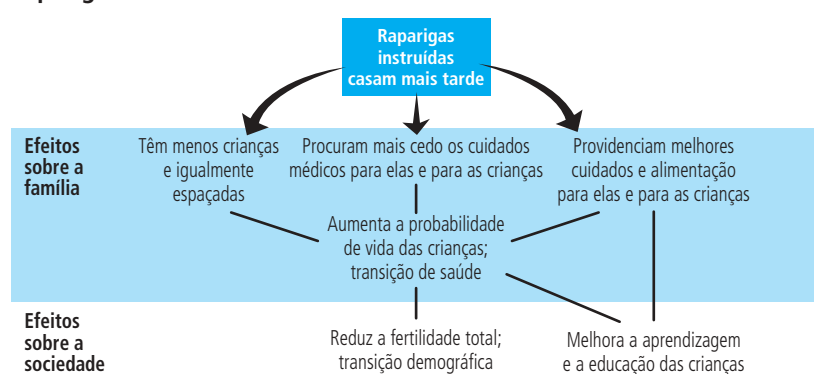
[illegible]

Raparigas instruídas casam mais tarde

Efeitos sobre a família

Têm menos crianças e igualmente espaçadas

Procuram mais cedo os cuidados médicos para elas e para as crianças

Providenciam melhores cuidados e alimentação para elas e para as crianças

Aumenta a probabilidade de vida das crianças; transição de saúde

Efeitos sobre a sociedade

Reduz a fertilidade total; transição demográfica

Melhora a aprendizagem e a educação das crianças